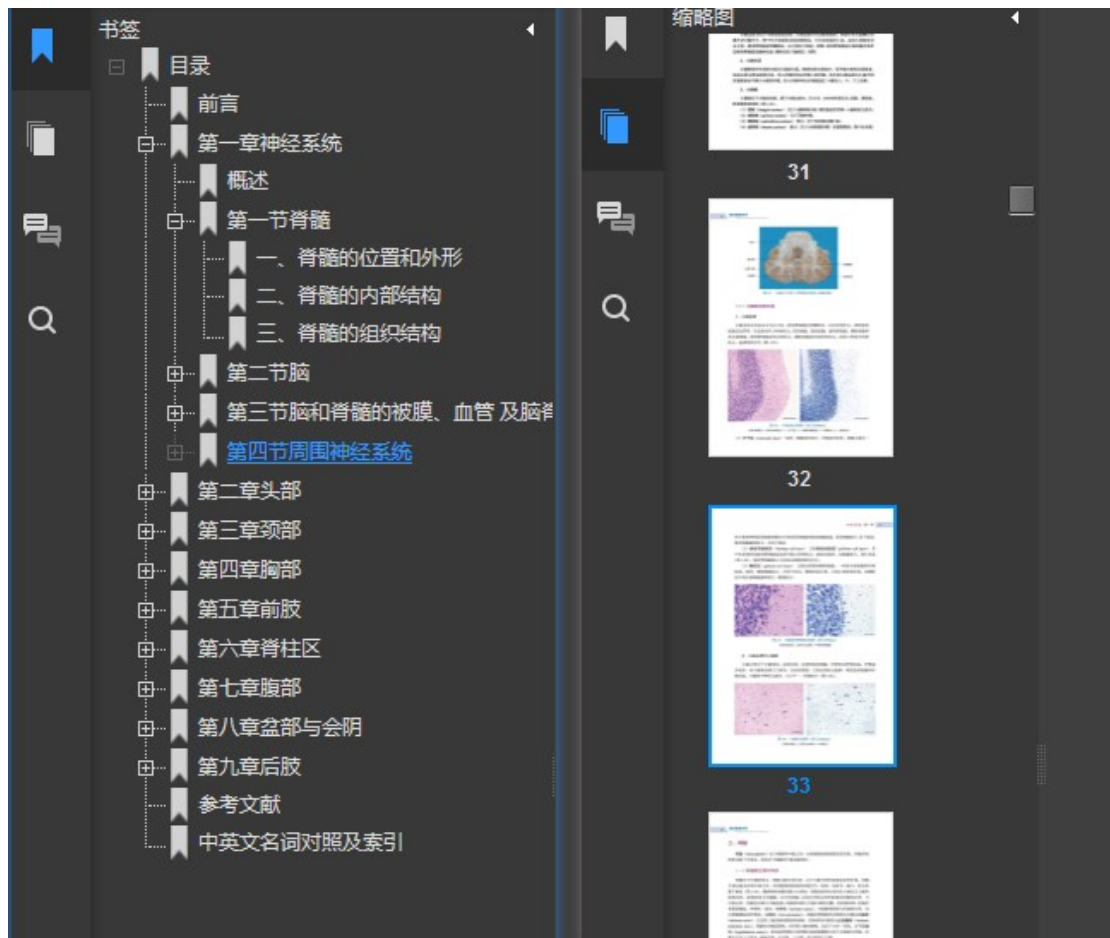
书签

目录
前言
第一章神经系统
概述
第一节脊髓
一、脊髓的位置和外形
二、脊髓的内部结构
三、脊髓的组织结构
第二节脑
第三节脑和脊髓的被膜、血管 及脑脊
第四节周围神经系统
第二章头部
第三章颈部
第四章胸部
第五章前肢
第六章脊柱区
第七章腹部
第八章盆部与会阴
第九章后肢
参考文献
中英文名词对照及索引

缩略图

31
32
33